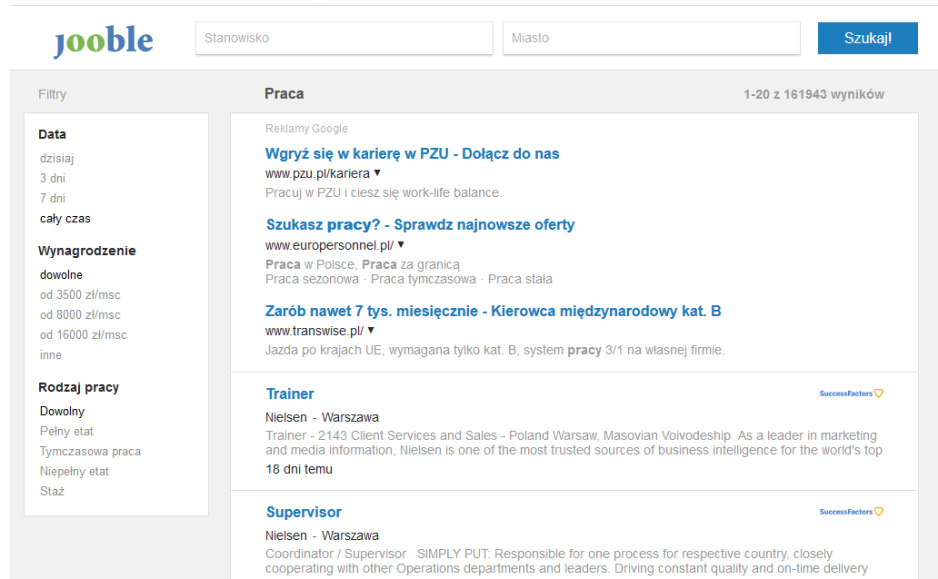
jooble

Stanowisko

Miasto

Szukaj!

Filtry

Data
dzisiaj
3 dni
7 dni
cały czas

Wynagrodzenie
dowolne
od 3500 zł/msc
od 8000 zł/msc
od 16000 zł/msc
inne

Rodzaj pracy
Dowolny
Pełny etat
Tymczasowa praca
Niepełny etat
Staż

Praca

1-20 z 161943 wyników

Reklamy Google

Wgryź się w karierę w PZU - Dołącz do nas
www.pzu.pl/kariera ▾
Pracuj w PZU i ciesz się work-life balance.

Szukasz pracy? - Sprawdz najnowsze oferty
www.europersonnel.pl/ ▾
Praca w Polsce, Praca za granicą
Praca sezonowa · Praca tymczasowa · Praca stała

Zarób nawet 7 tys. miesięcznie - Kierowca międzynarodowy kat. B
www.transwise.pl/ ▾
Jazda po krajach UE, wymagana tylko kat. B, system pracy 3/1 na własnej firmie.

Trainer
SuccessFactors
Nielsen - Warszawa
Trainer - 2143 Client Services and Sales - Poland Warsaw, Masovian Voivodeship As a leader in marketing and media information, Nielsen is one of the most trusted sources of business intelligence for the world's top
18 dni temu

Supervisor
SuccessFactors
Nielsen - Warszawa
Coordinator / Supervisor SIMPLY PUT: Responsible for one process for respective country, closely cooperating with other Operations departments and leaders. Driving constant quality and on-time delivery